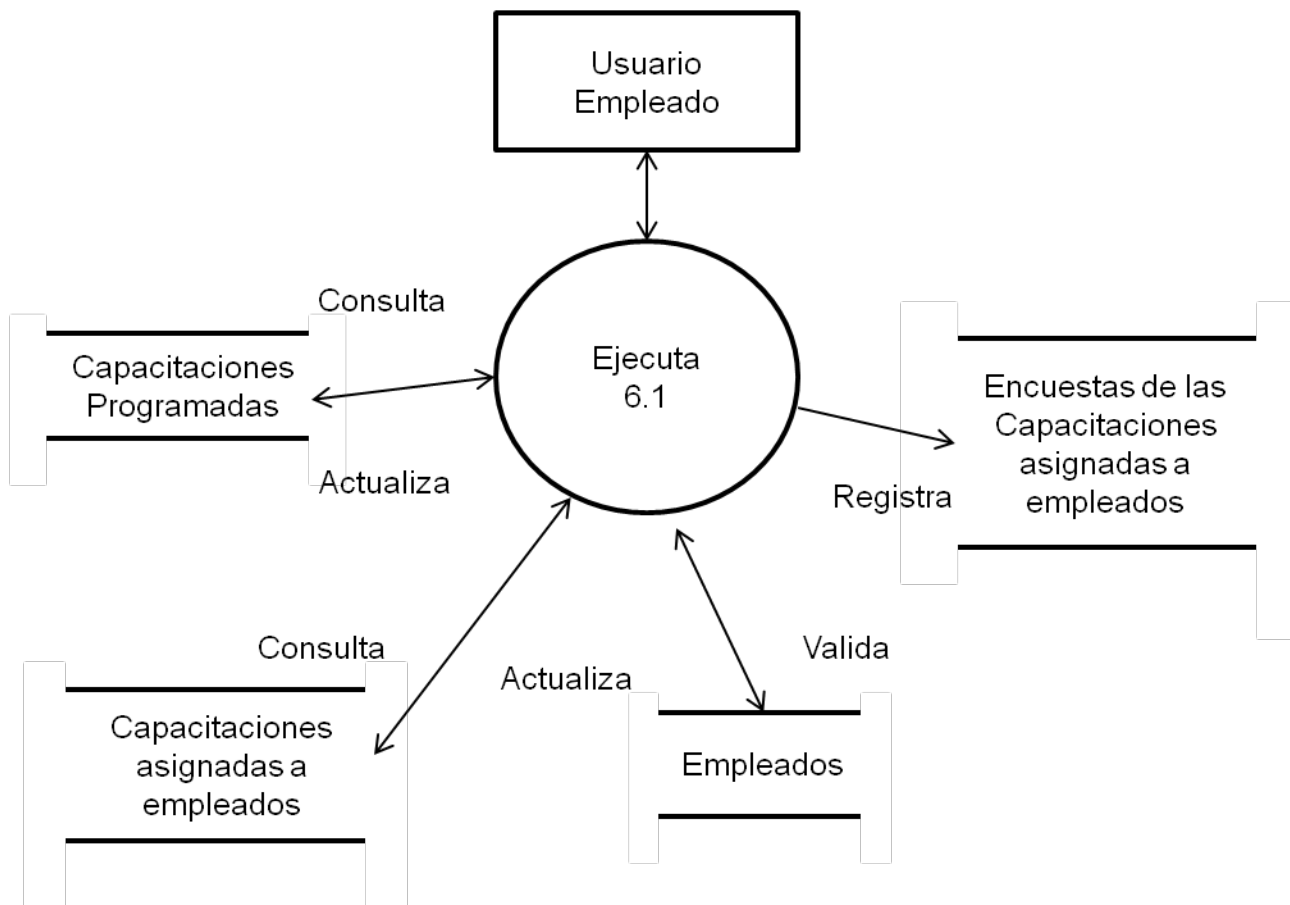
Usuario Empleado

Consulta

Capacitaciones Programadas

Actualiza

Ejecuta 6.1

Encuestas de las Capacitaciones asignadas a empleados

Registra

Consulta

Capacitaciones asignadas a empleados

Actualiza

Valida

Empleados